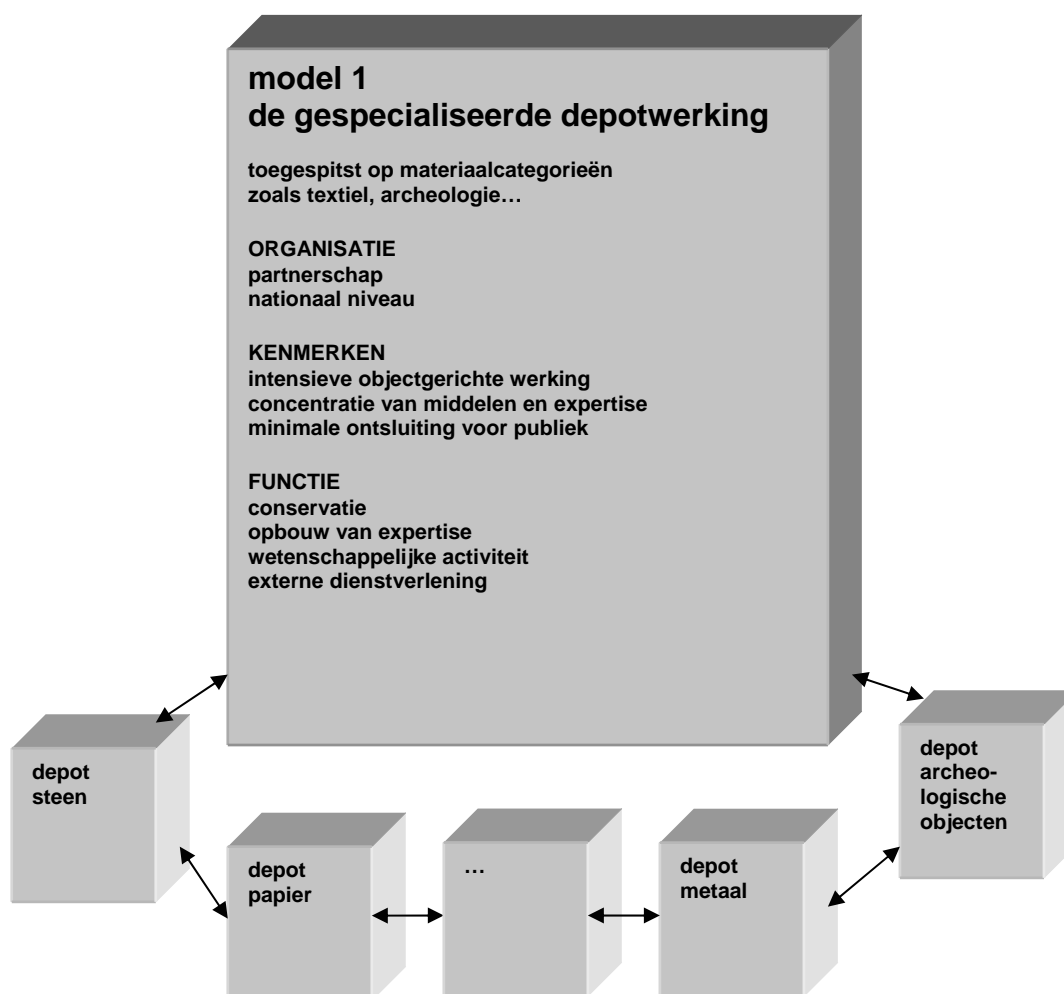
model 1
de gespecialiseerde depotwerking

toegespitst op materiaalcategorieën zoals textiel, archeologie…

ORGANISATIE
partnerschap
nationaal niveau

KENMERKEN
intensieve objectgerichte werking
concentratie van middelen en expertise
minimale ontsluiting voor publiek

FUNCTIE
conservatie
opbouw van expertise
wetenschappelijke activiteit
externe dienstverlening

depot steen

depot papier

…

depot metaal

depot archeologische objecten